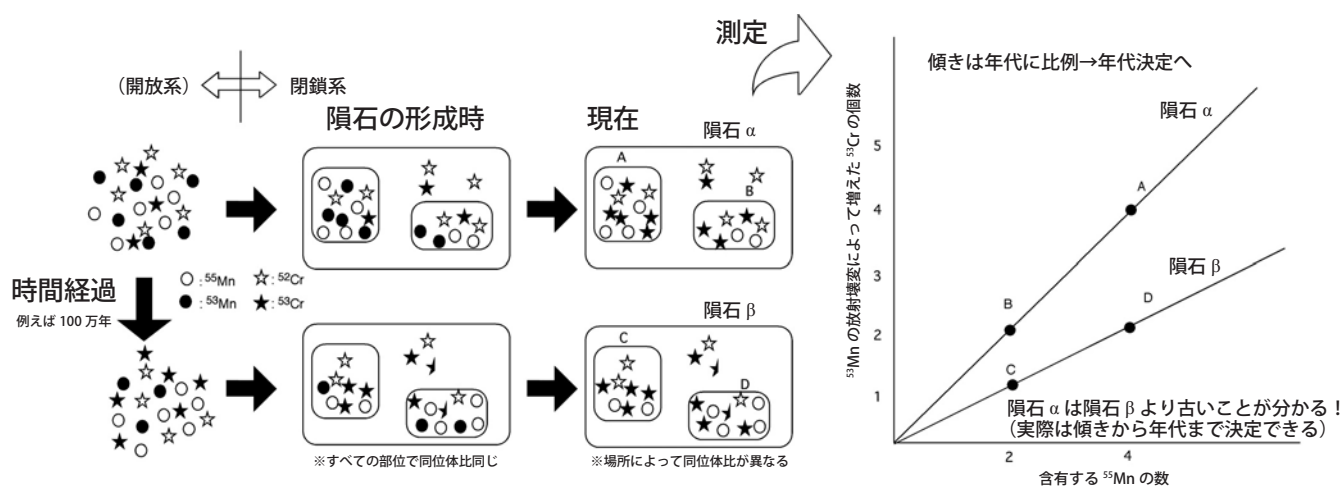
測定

（開放系） 閉鎖系

隕石の形成時

現在

隕石 α

A

B

○ : $^{55}$Mn ☆ : $^{52}$Cr
● : $^{53}$Mn ★ : $^{53}$Cr

時間経過

例えば 100 万年

隕石 β

C

D

※すべての部位で同位体比同じ

※場所によって同位体比が異なる

傾きは年代に比例→年代決定へ

$^{53}$Mn の放射壊変によって増えた $^{53}$Cr の個数

隕石 α

隕石 β

A

B

C

D

1
2
3
4
5

2
4

含有する $^{55}$Mn の数

隕石 α は隕石 β より古いことが分かる！
（実際は傾きから年代まで決定できる）